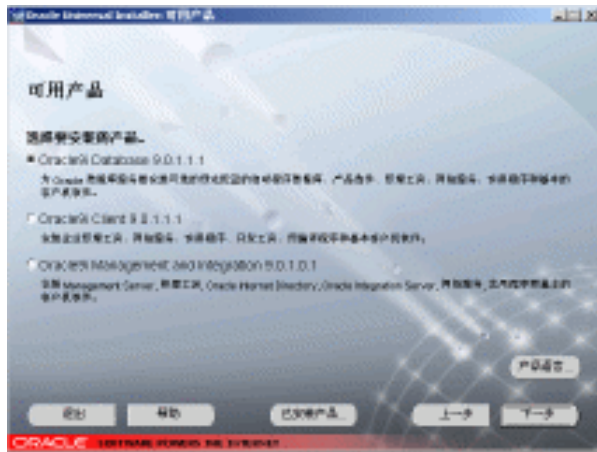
Oracle Universal Installer: 可用产品

可用产品

选择要安装的产品。

Oracle9i Database 9.0.1.1.1
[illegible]

Oracle9i Client 9.0.1.1.1
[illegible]

Oracle9i Management and Integration 9.0.1.0.1
安装 Management Server, 管理工具, Oracle Internet Directory, Oracle Integration Server, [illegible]

产品语言...

退出
帮助
已安装产品...
上一步
下一步

ORACLE SOFTWARE POWERS THE INTERNET